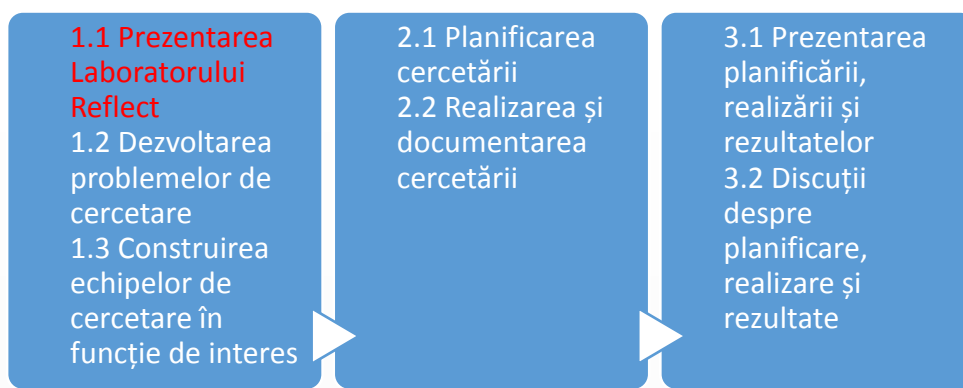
1.1 Prezentarea Laboratorului Reflect
1.2 Dezvoltarea problemelor de cercetare
1.3 Construirea echipelor de cercetare în funcție de interes

2.1 Planificarea cercetării
2.2 Realizarea și documentarea cercetării

3.1 Prezentarea planificării, realizării și rezultatelor
3.2 Discuții despre planificare, realizare și rezultate